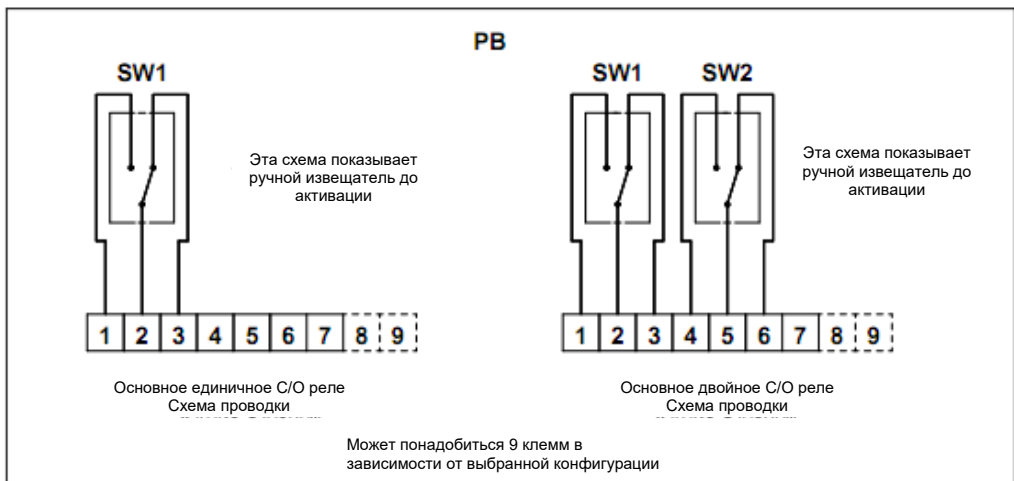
PB

SW1

Эта схема показывает ручной извещатель до активации

1 2 3 4 5 6 7 8 9

Основное единичное С/О реле
Схема проводки
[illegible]

SW1 SW2

Эта схема показывает ручной извещатель до активации

1 2 3 4 5 6 7 8 9

Основное двойное С/О реле
Схема проводки
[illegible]

Может понадобиться 9 клемм в зависимости от выбранной конфигурации